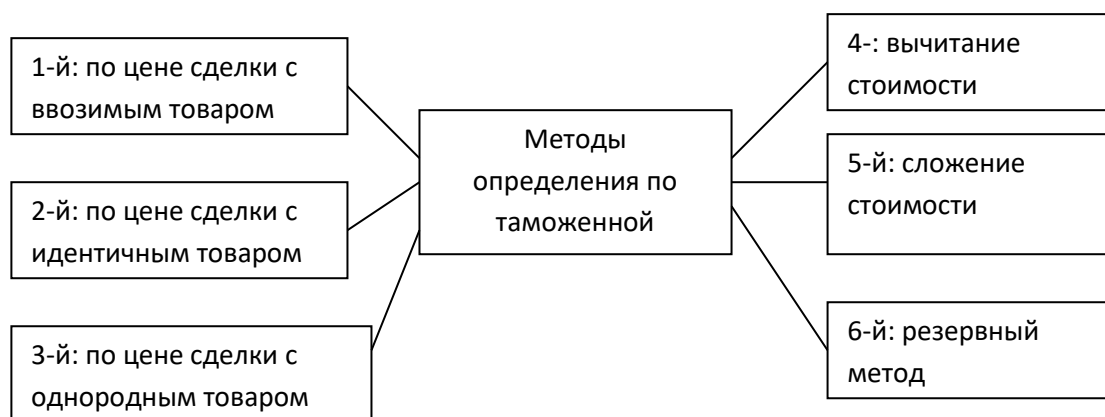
1-й: по цене сделки с ввозимым товаром

2-й: по цене сделки с идентичным товаром

3-й: по цене сделки с однородным товаром

Методы определения по таможенной

4-: вычитание стоимости

5-й: сложение стоимости

6-й: резервный метод